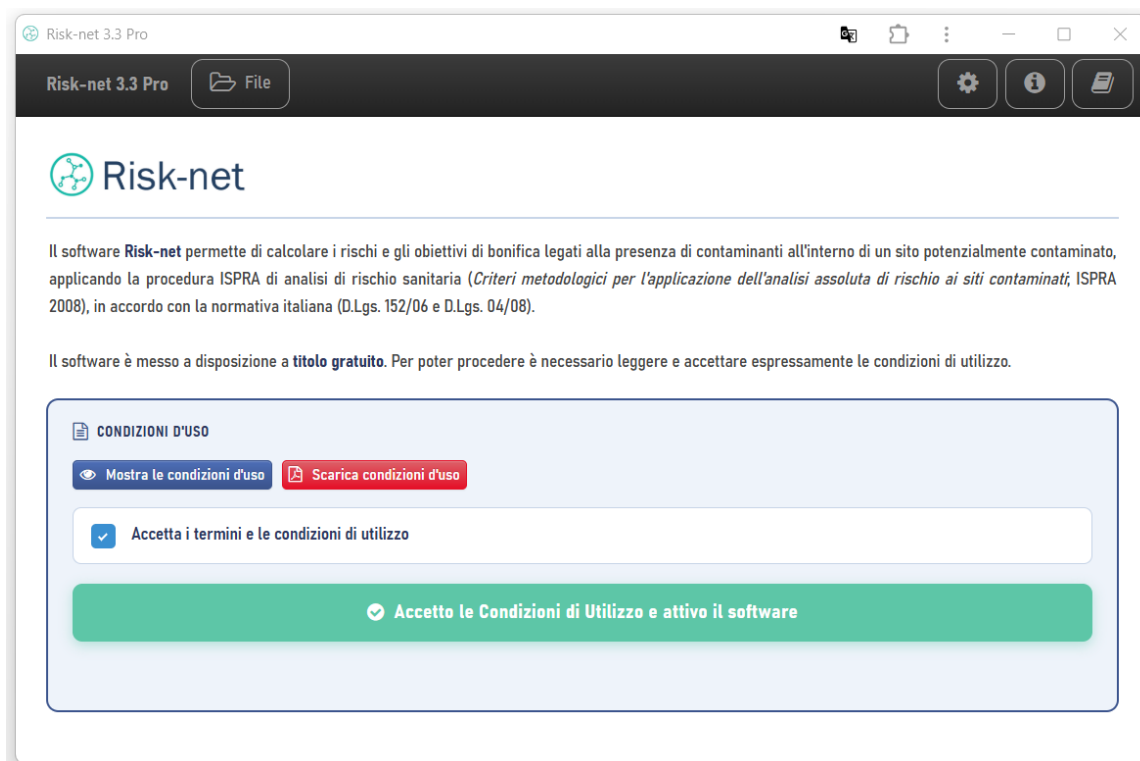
Risk-net 3.3 Pro

Risk-net 3.3 Pro File

Risk-net

Il software **Risk-net** permette di calcolare i rischi e gli obiettivi di bonifica legati alla presenza di contaminanti all'interno di un sito potenzialmente contaminato, applicando la procedura ISPRA di analisi di rischio sanitaria (*Criteri metodologici per l'applicazione dell'analisi assoluta di rischio ai siti contaminati*; ISPRA 2008), in accordo con la normativa italiana (D.Lgs. 152/06 e D.Lgs. 04/08).

Il software è messo a disposizione a **titolo gratuito**. Per poter procedere è necessario leggere e accettare espressamente le condizioni di utilizzo.

CONDIZIONI D'USO

Mostra le condizioni d'uso

Scarica condizioni d'uso

Accetta i termini e le condizioni di utilizzo

Accetto le Condizioni di Utilizzo e attivo il software